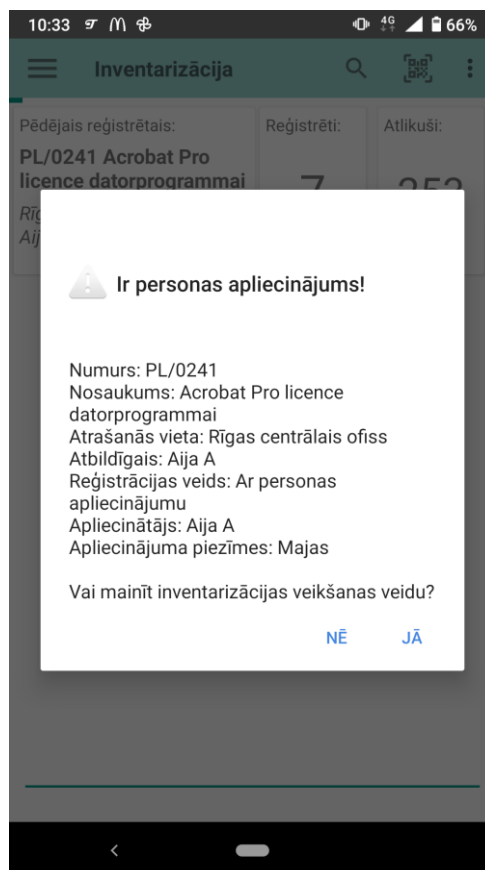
10:33 66%

Inventarizācija

Pēdējais reģistrētais:
PL/0241 Acrobat Pro licence datorprogrammai
Rī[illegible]
Aij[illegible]

Reģistrēti:
7

Atlikuši:
25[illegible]

Ir personas apliecinājums!

Numurs: PL/0241
Nosaukums: Acrobat Pro licence datorprogrammai
Atrašanās vieta: Rīgas centrālais ofiss
Atbildīgais: Aija A
Reģistrācijas veids: Ar personas apliecinājumu
Apliecinātājs: Aija A
Apliecinājuma piezīmes: Majas

Vai mainīt inventarizācijas veikšanas veidu?

NĒ JĀ